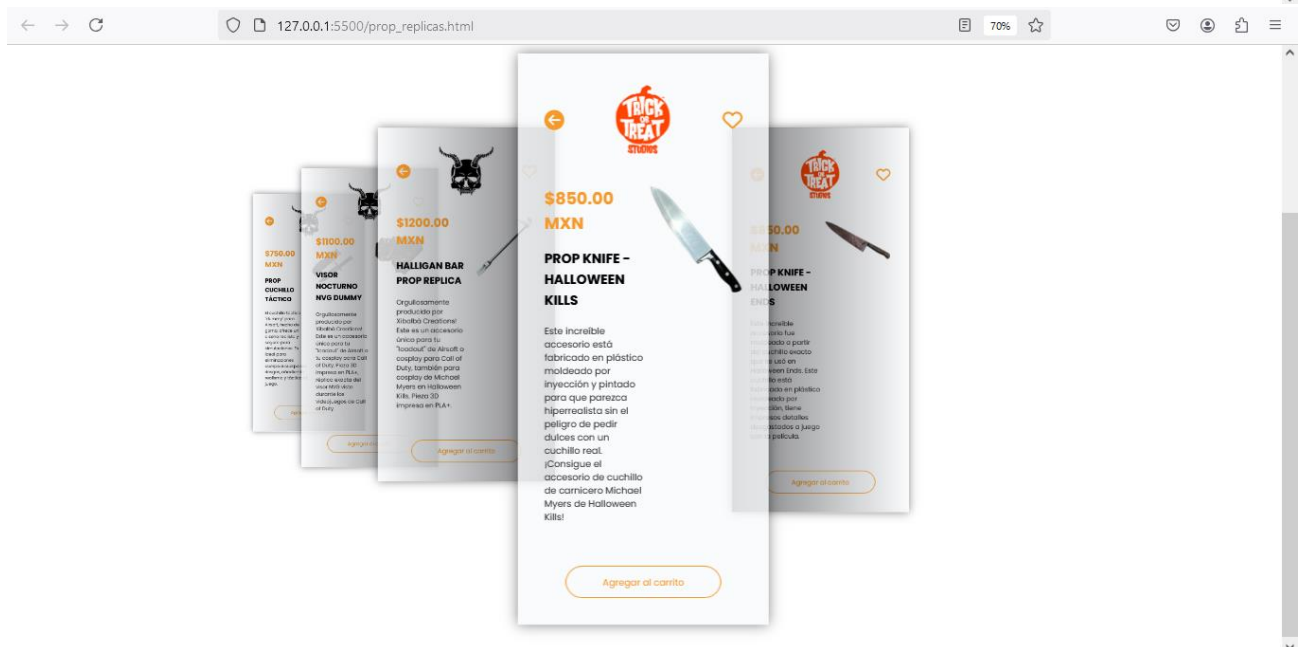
127.0.0.1:5500/prop_replicas.html

70%

$750.00 MXN

PROP CUCHILLO TÁCTICO

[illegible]

$1100.00 MXN

VISOR NOCTURNO NVG DUMMY

Orgullosamente producido por Xibalbá Creations! Este es un accesorio único para tu "loadout" de Airsoft o tu cosplay para Call of Duty. Pieza 3D impresa en PLA+, réplica exacta del visor NVG visto durante los videojuegos de Call of Duty.

Agregar al carrito

$1200.00 MXN

HALLIGAN BAR PROP REPLICA

Orgullosamente producido por Xibalbá Creations! Este es un accesorio único para tu "loadout" de Airsoft o cosplay para Call of Duty, también para cosplay de Michael Myers en Halloween Kills. Pieza 3D impresa en PLA+.

Agregar al carrito

TRICK OR TREAT STUDIOS

$850.00 MXN

PROP KNIFE - HALLOWEEN KILLS

Este increíble accesorio está fabricado en plástico moldeado por inyección y pintado para que parezca hiperrealista sin el peligro de pedir dulces con un cuchillo real. ¡Consigue el accesorio de cuchillo de carnicero Michael Myers de Halloween Kills!

Agregar al carrito

TRICK OR TREAT STUDIOS

$850.00 MXN

PROP KNIFE - HALLOWEEN ENDS

Este increíble accesorio fue moldeado a partir del cuchillo exacto que se usó en Halloween Ends. Este cuchillo está fabricado en plástico moldeado por inyección, tiene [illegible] detalles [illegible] a juego con la película.

Agregar al carrito